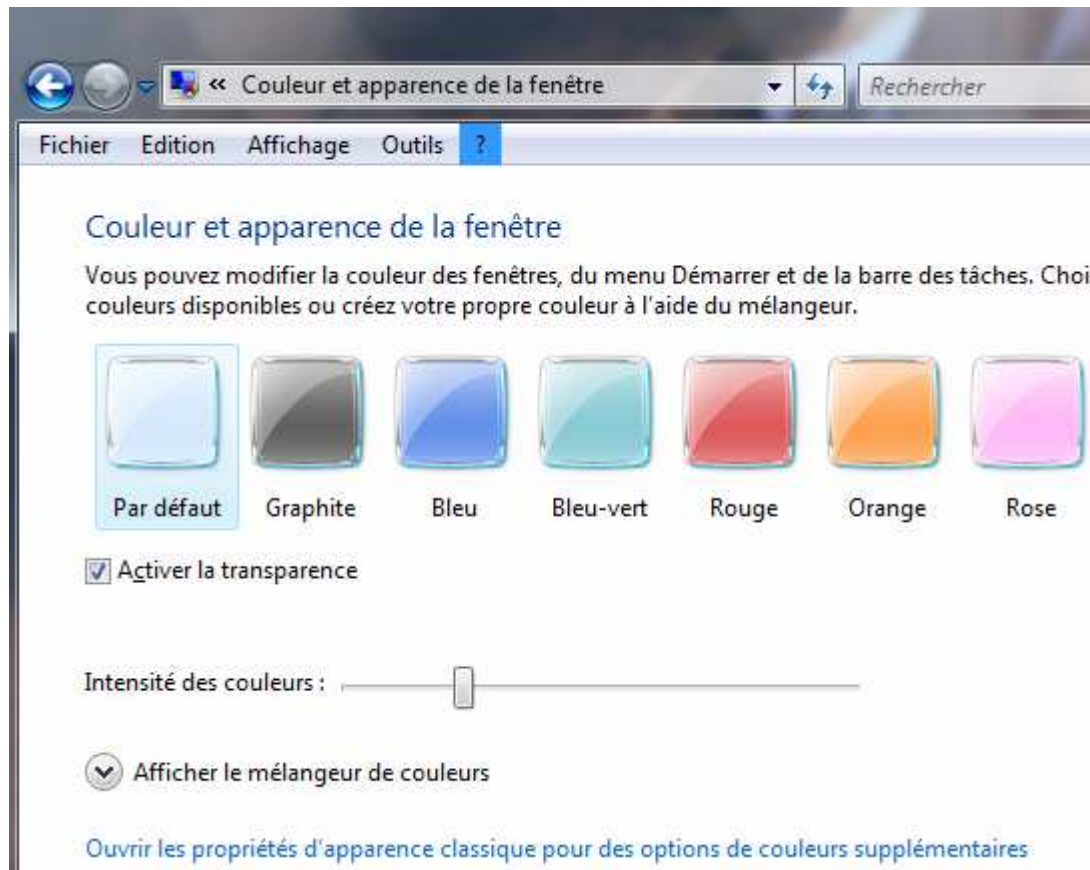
« Couleur et apparence de la fenêtre

Rechercher

Fichier Edition Affichage Outils ?

Couleur et apparence de la fenêtre

Vous pouvez modifier la couleur des fenêtres, du menu Démarrer et de la barre des tâches. Choi couleurs disponibles ou créez votre propre couleur à l'aide du mélangeur.

Par défaut Graphite Bleu Bleu-vert Rouge Orange Rose

Activer la transparence

Intensité des couleurs :

Afficher le mélangeur de couleurs

Ouvrir les propriétés d'apparence classique pour des options de couleurs supplémentaires